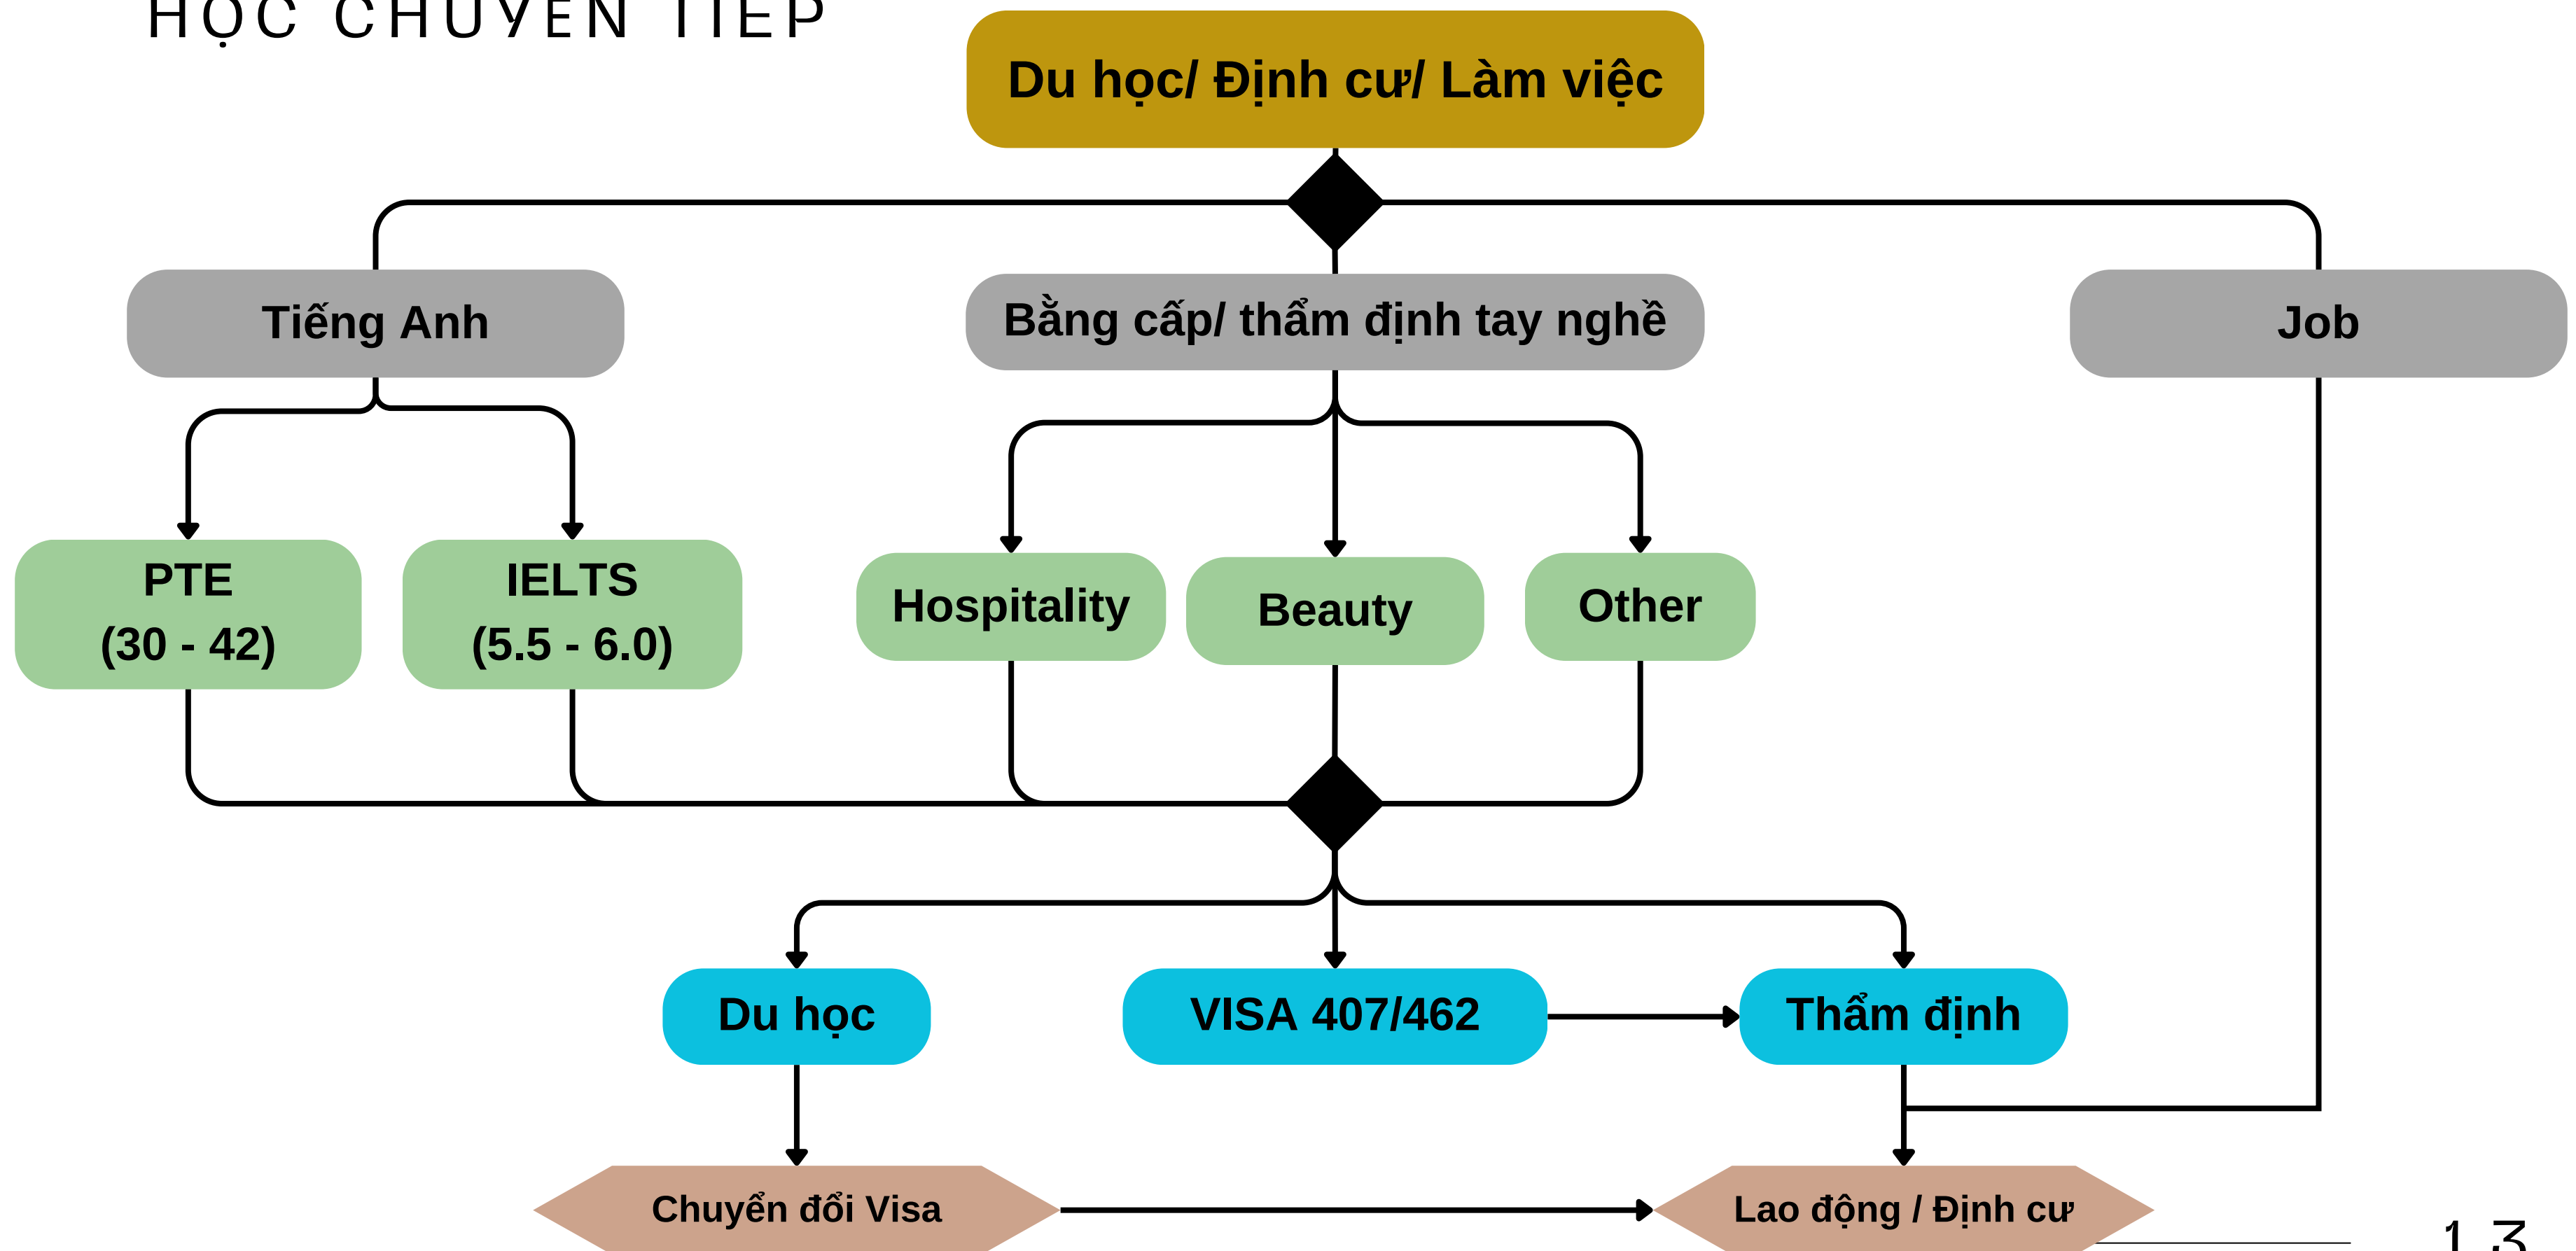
HỌC CHUYÊN TIẾP

Du học/ Định cư/ Làm việc

Tiếng Anh

Bằng cấp/ thẩm định tay nghề

Job

PTE
(30 - 42)

IELTS
(5.5 - 6.0)

Hospitality

Beauty

Other

Du học

VISA 407/462

Thẩm định

Chuyển đổi Visa

Lao động / Định cư

13